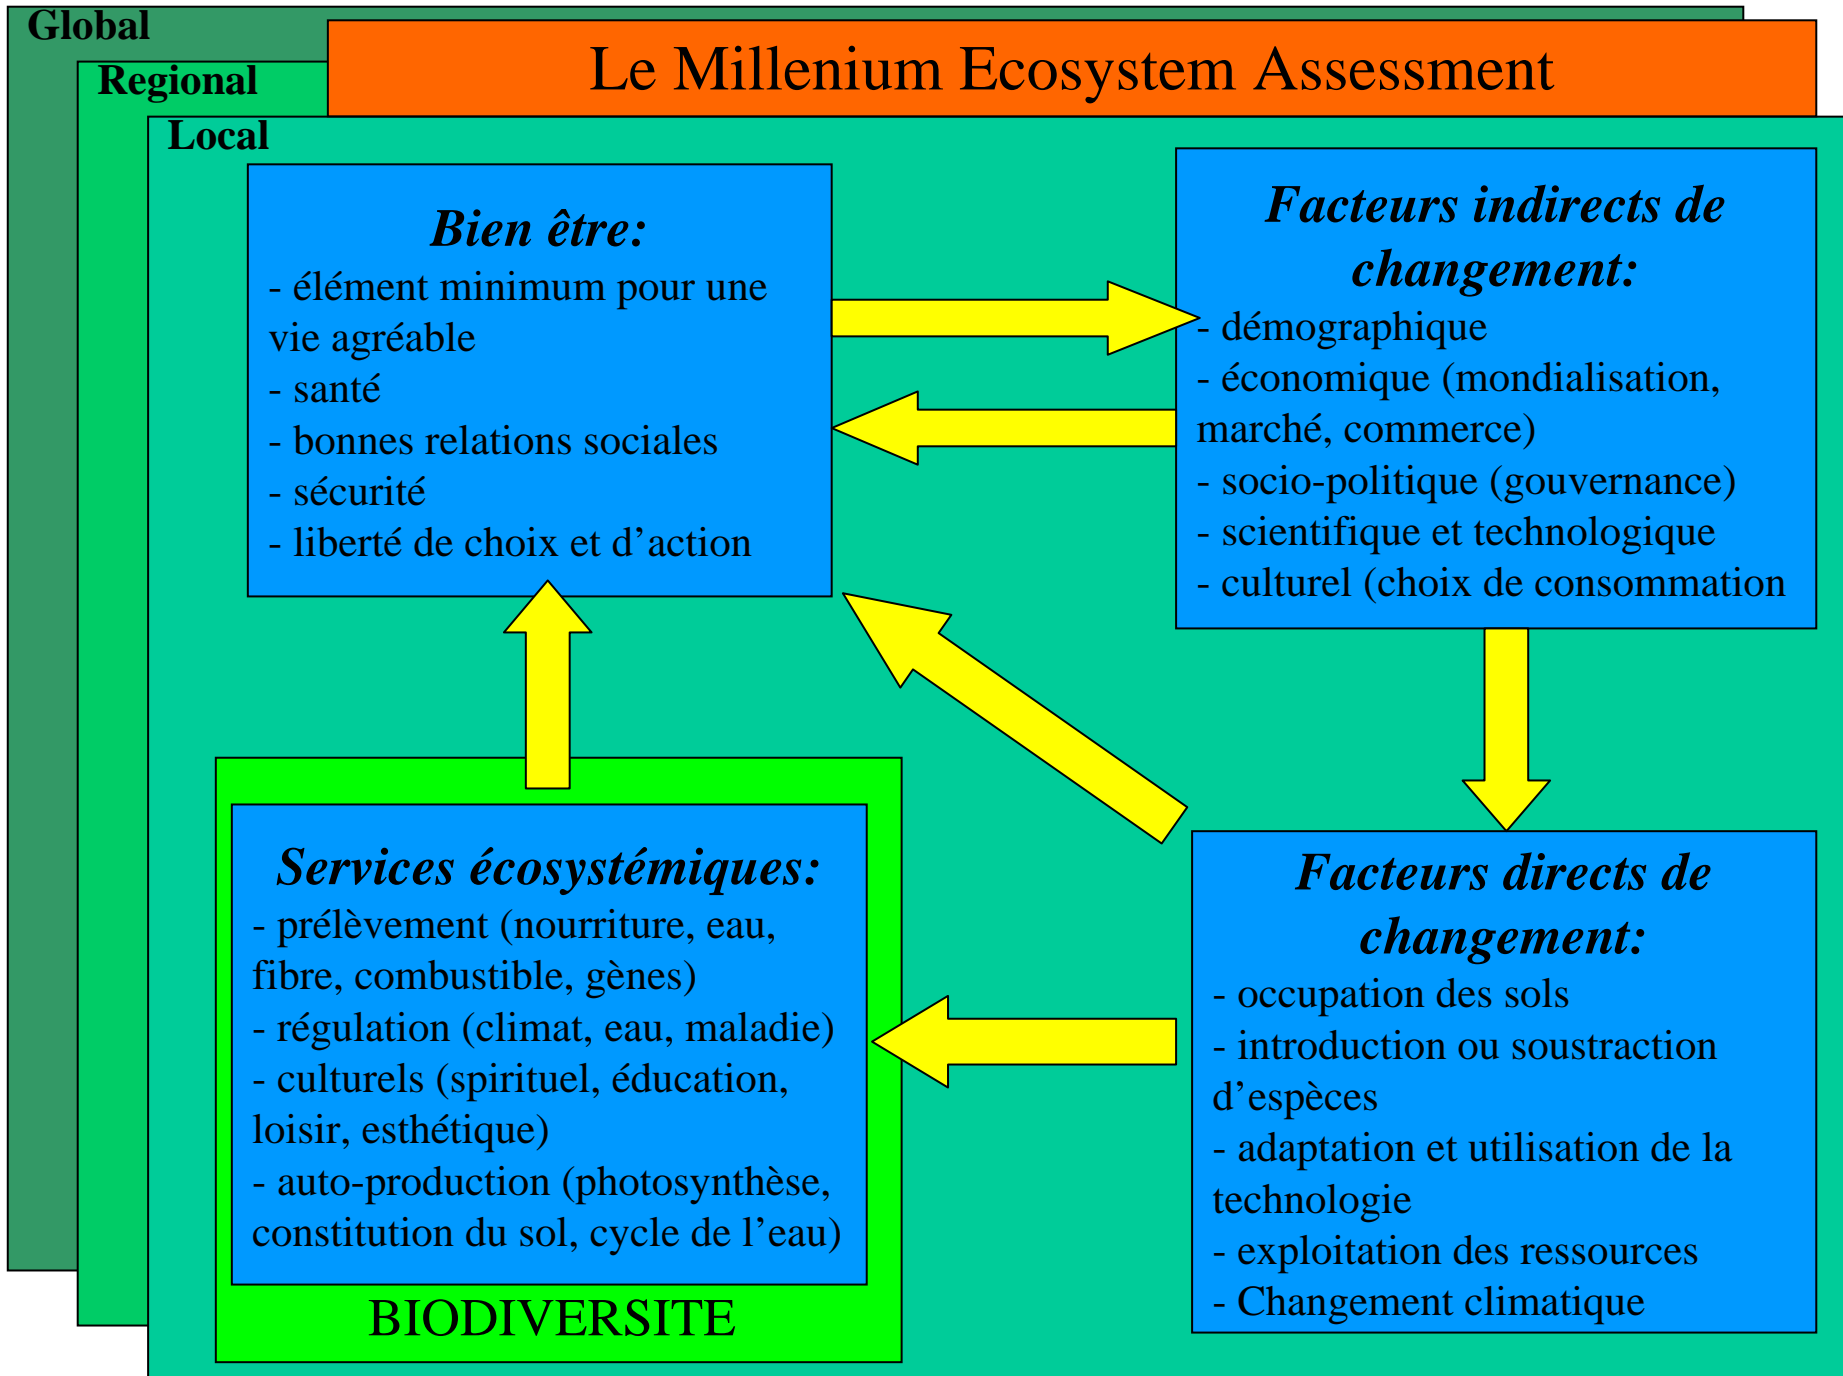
Global

Regional

Le Millenium Ecosystem Assessment

Local

Bien être:
- élément minimum pour une vie agréable
- santé
- bonnes relations sociales
- sécurité
- liberté de choix et d’action

Facteurs indirects de changement:
- démographique
- économique (mondialisation, marché, commerce)
- socio-politique (gouvernance)
- scientifique et technologique
- culturel (choix de consommation

Services écosystémiques:
- prélèvement (nourriture, eau, fibre, combustible, gènes)
- régulation (climat, eau, maladie)
- culturels (spirituel, éducation, loisir, esthétique)
- auto-production (photosynthèse, constitution du sol, cycle de l’eau)

BIODIVERSITE

Facteurs directs de changement:
- occupation des sols
- introduction ou soustraction d’espèces
- adaptation et utilisation de la technologie
- exploitation des ressources
- Changement climatique